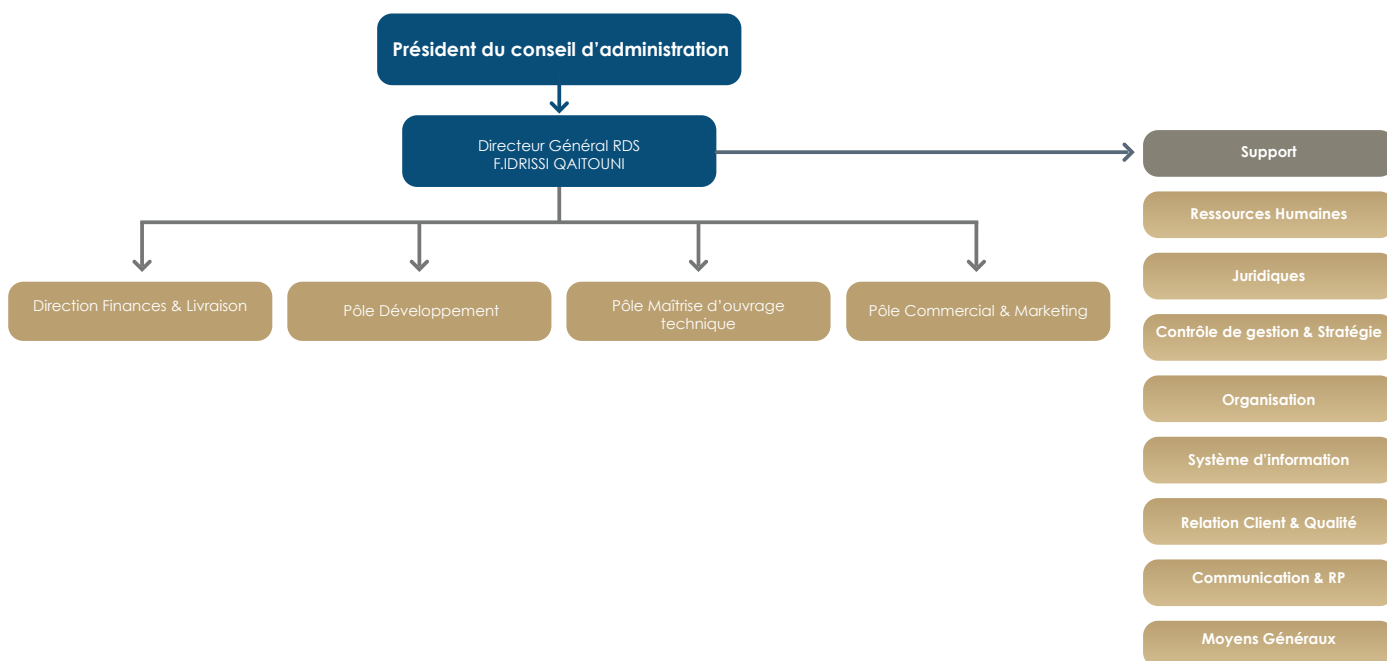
Président du conseil d'administration

Directeur Général RDS
F.IDRISSI QAITOUNI

Support

Ressources Humaines

Juridiques

Contrôle de gestion & Stratégie

Organisation

Système d'information

Relation Client & Qualité

Communication & RP

Moyens Généraux

Direction Finances & Livraison

Pôle Développement

Pôle Maîtrise d'ouvrage technique

Pôle Commercial & Marketing